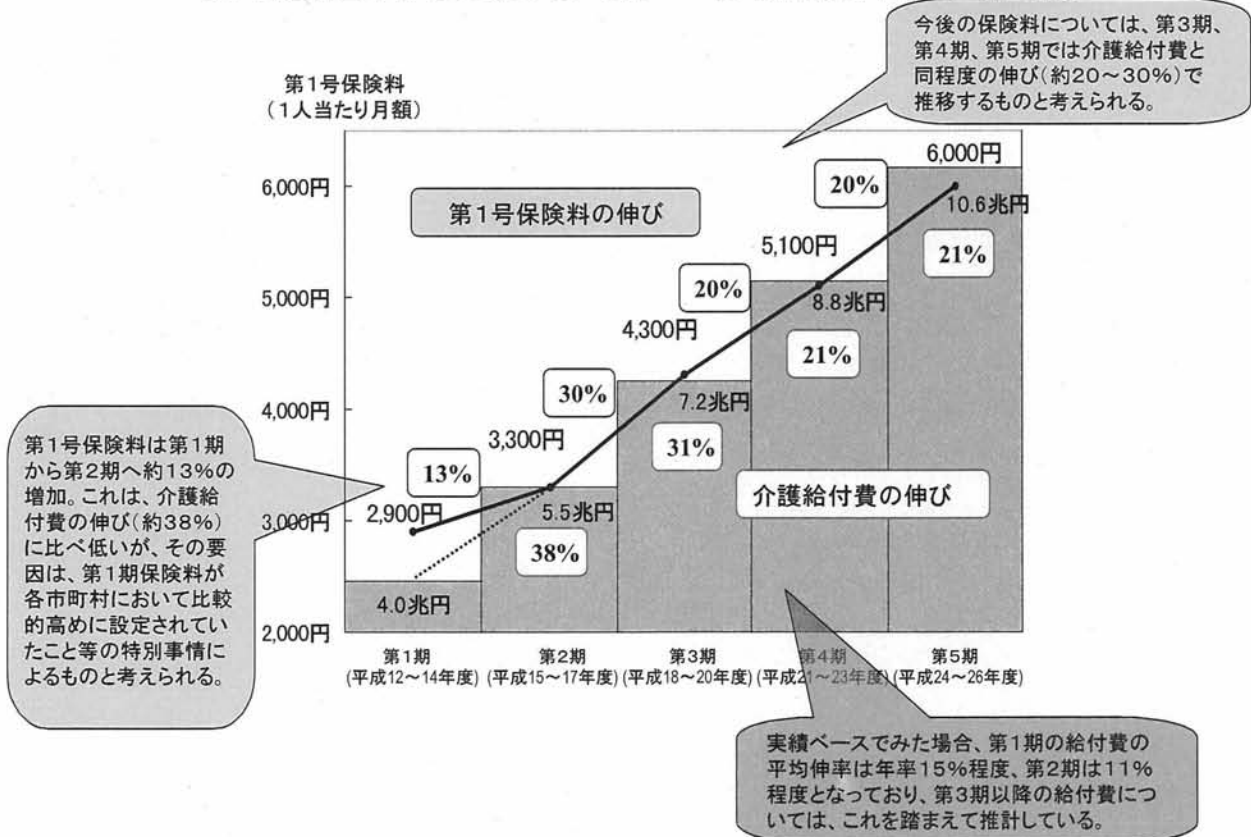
今後の保険料については、第3期、第4期、第5期では介護給付費と同程度の伸び(約20~30%)で推移するものと考えられる。

第1号保険料
(1人当たり月額)

6,000円
5,000円
4,000円
3,000円
2,000円

第1号保険料の伸び

6,000円
20%
10.6兆円
21%
5,100円
20%
8.8兆円
21%
4,300円
30%
7.2兆円
31%
3,300円
13%
2,900円
5.5兆円
38%
4.0兆円

介護給付費の伸び

第1号保険料は第1期から第2期へ約13%の増加。これは、介護給付費の伸び(約38%)に比べ低いが、その要因は、第1期保険料が各市町村において比較的高めに設定されていたこと等の特別事情によるものと考えられる。

第1期
(平成12~14年度)
第2期
(平成15~17年度)
第3期
(平成18~20年度)
第4期
(平成21~23年度)
第5期
(平成24~26年度)

実績ベースでみた場合、第1期の給付費の平均伸率は年率15%程度、第2期は11%程度となっており、第3期以降の給付費については、これを踏まえて推計している。